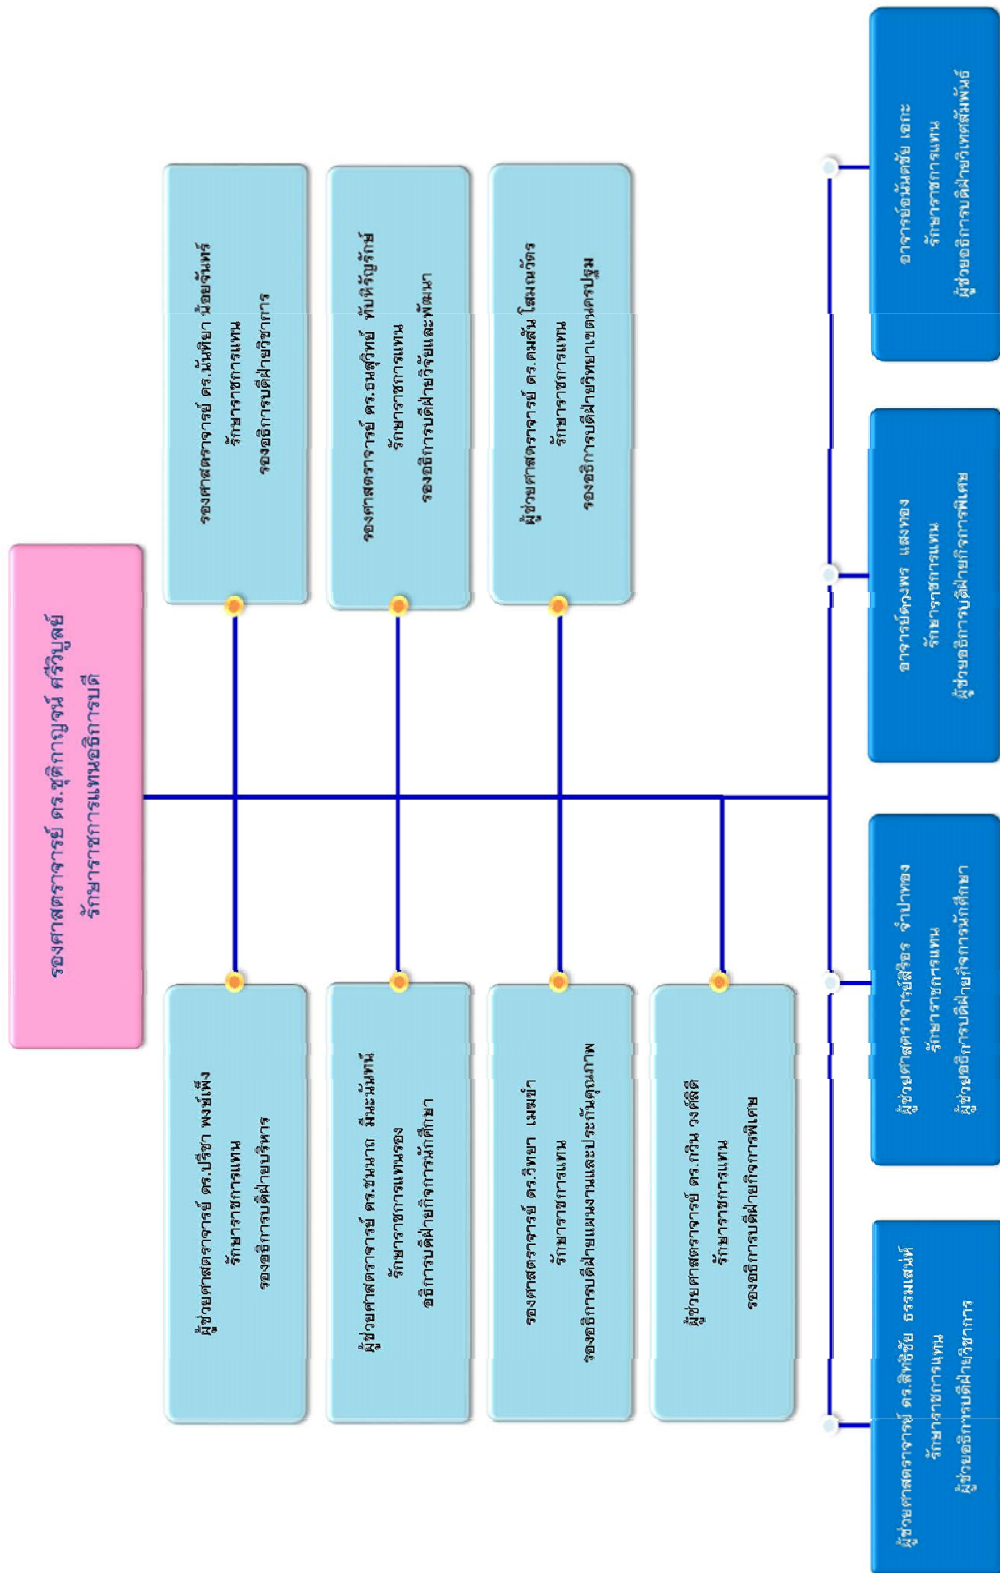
รองศาสตราจารย์ ดร.ฐิติกาญจน์ ศรีวิบูลย์
รักษาราชการแทนอธิการบดี

รองศาสตราจารย์ ดร.นันทิยา น้อยจันทร์
รักษาราชการแทน
รองอธิการบดีฝ่ายวิชาการ

รองศาสตราจารย์ ดร.ธนฤทธิ์ ทับทิจรัญรักษ์
รักษาราชการแทน
รองอธิการบดีฝ่ายวิจัยและพัฒนา

ผู้ช่วยศาสตราจารย์ ดร.ดนตัน โสมนพรัตร
รักษาราชการแทน
รองอธิการบดีฝ่ายวิทยาเขตนครปฐม

ผู้ช่วยศาสตราจารย์ ดร.ปริชา พงษ์เพ็ง
รักษาราชการแทน
รองอธิการบดีฝ่ายบริหาร

ผู้ช่วยศาสตราจารย์ ดร.ชนหาญ มีนะพันธ์
รักษาราชการแทนรอง
อธิการบดีฝ่ายกิจการนักศึกษา

รองศาสตราจารย์ ดร.วิพนา เมฆขำ
รักษาราชการแทน
รองอธิการบดีฝ่ายแผนงานและประกันคุณภาพ

ผู้ช่วยศาสตราจารย์ ดร.กวิน วงศ์ลีด
รักษาราชการแทน
รองอธิการบดีฝ่ายกิจการพิเศษ

อาจารย์อนันต์ชัย เอกะ
รักษาราชการแทน
ผู้ช่วยอธิการบดีฝ่ายวิเทศสัมพันธ์

อาจารย์ดงพร แสงทอง
รักษาราชการแทน
ผู้ช่วยอธิการบดีฝ่ายกิจการพิเศษ

ผู้ช่วยศาสตราจารย์สิริอร จำปาทอง
รักษาราชการแทน
ผู้ช่วยอธิการบดีฝ่ายกิจการนักศึกษา

ผู้ช่วยศาสตราจารย์ ดร.สิทธิชัย ธรรมเสน่ห์
รักษาราชการแทน
ผู้ช่วยอธิการบดีฝ่ายวิชาการ